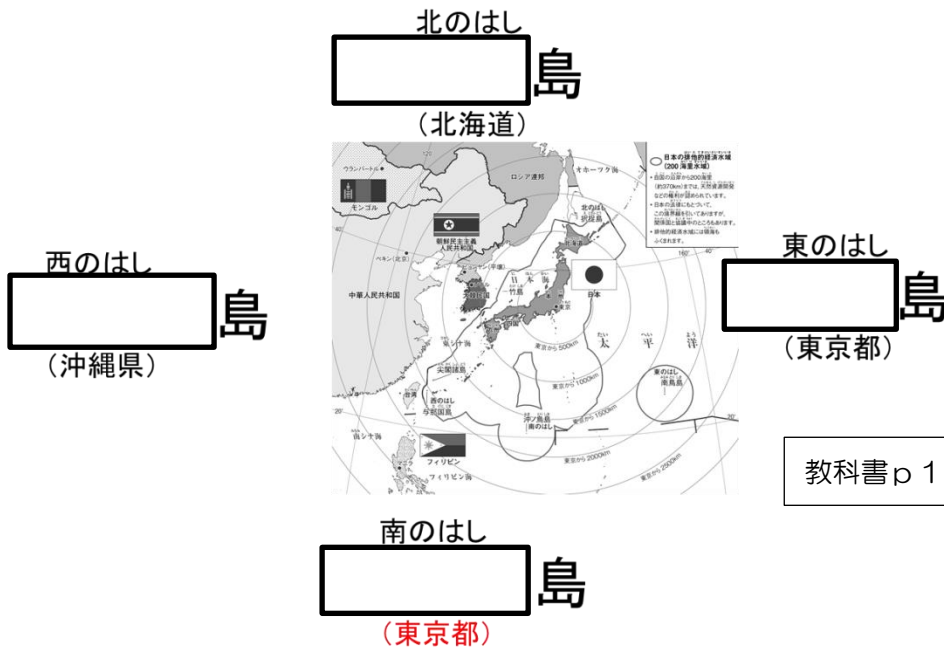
北のはし
島
（北海道）

西のはし
島
（沖縄県）

東のはし
島
（東京都）

日本の排他的経済水域（200海里水域）
・自国の沿岸から200海里（約370km）までは，天然資源開発などの権利が認められています。
・日本の法律にもとづいて，この境界線を引いてありますが，関係国と協議中のところもあります。
・排他的経済水域には領海もふくまれます。

ウランバートル
モンゴル
ロシア連邦
オホーツク海
北のはし
択捉島
朝鮮民主主義人民共和国
ペキン（北京）
ピョンヤン（平壌）
ソウル
大韓民国
中華人民共和国
竹島
日本海
日本
東シナ海
東京から500km
太
平
洋
東のはし
南鳥島
尖閣諸島
台湾
西のはし
与那国島
沖ノ鳥島
南のはし
東京から1500km
東京から2000km
東京から2500km
南シナ海
フィリピン
フィリピン海

教科書ｐ１

南のはし
島
（東京都）